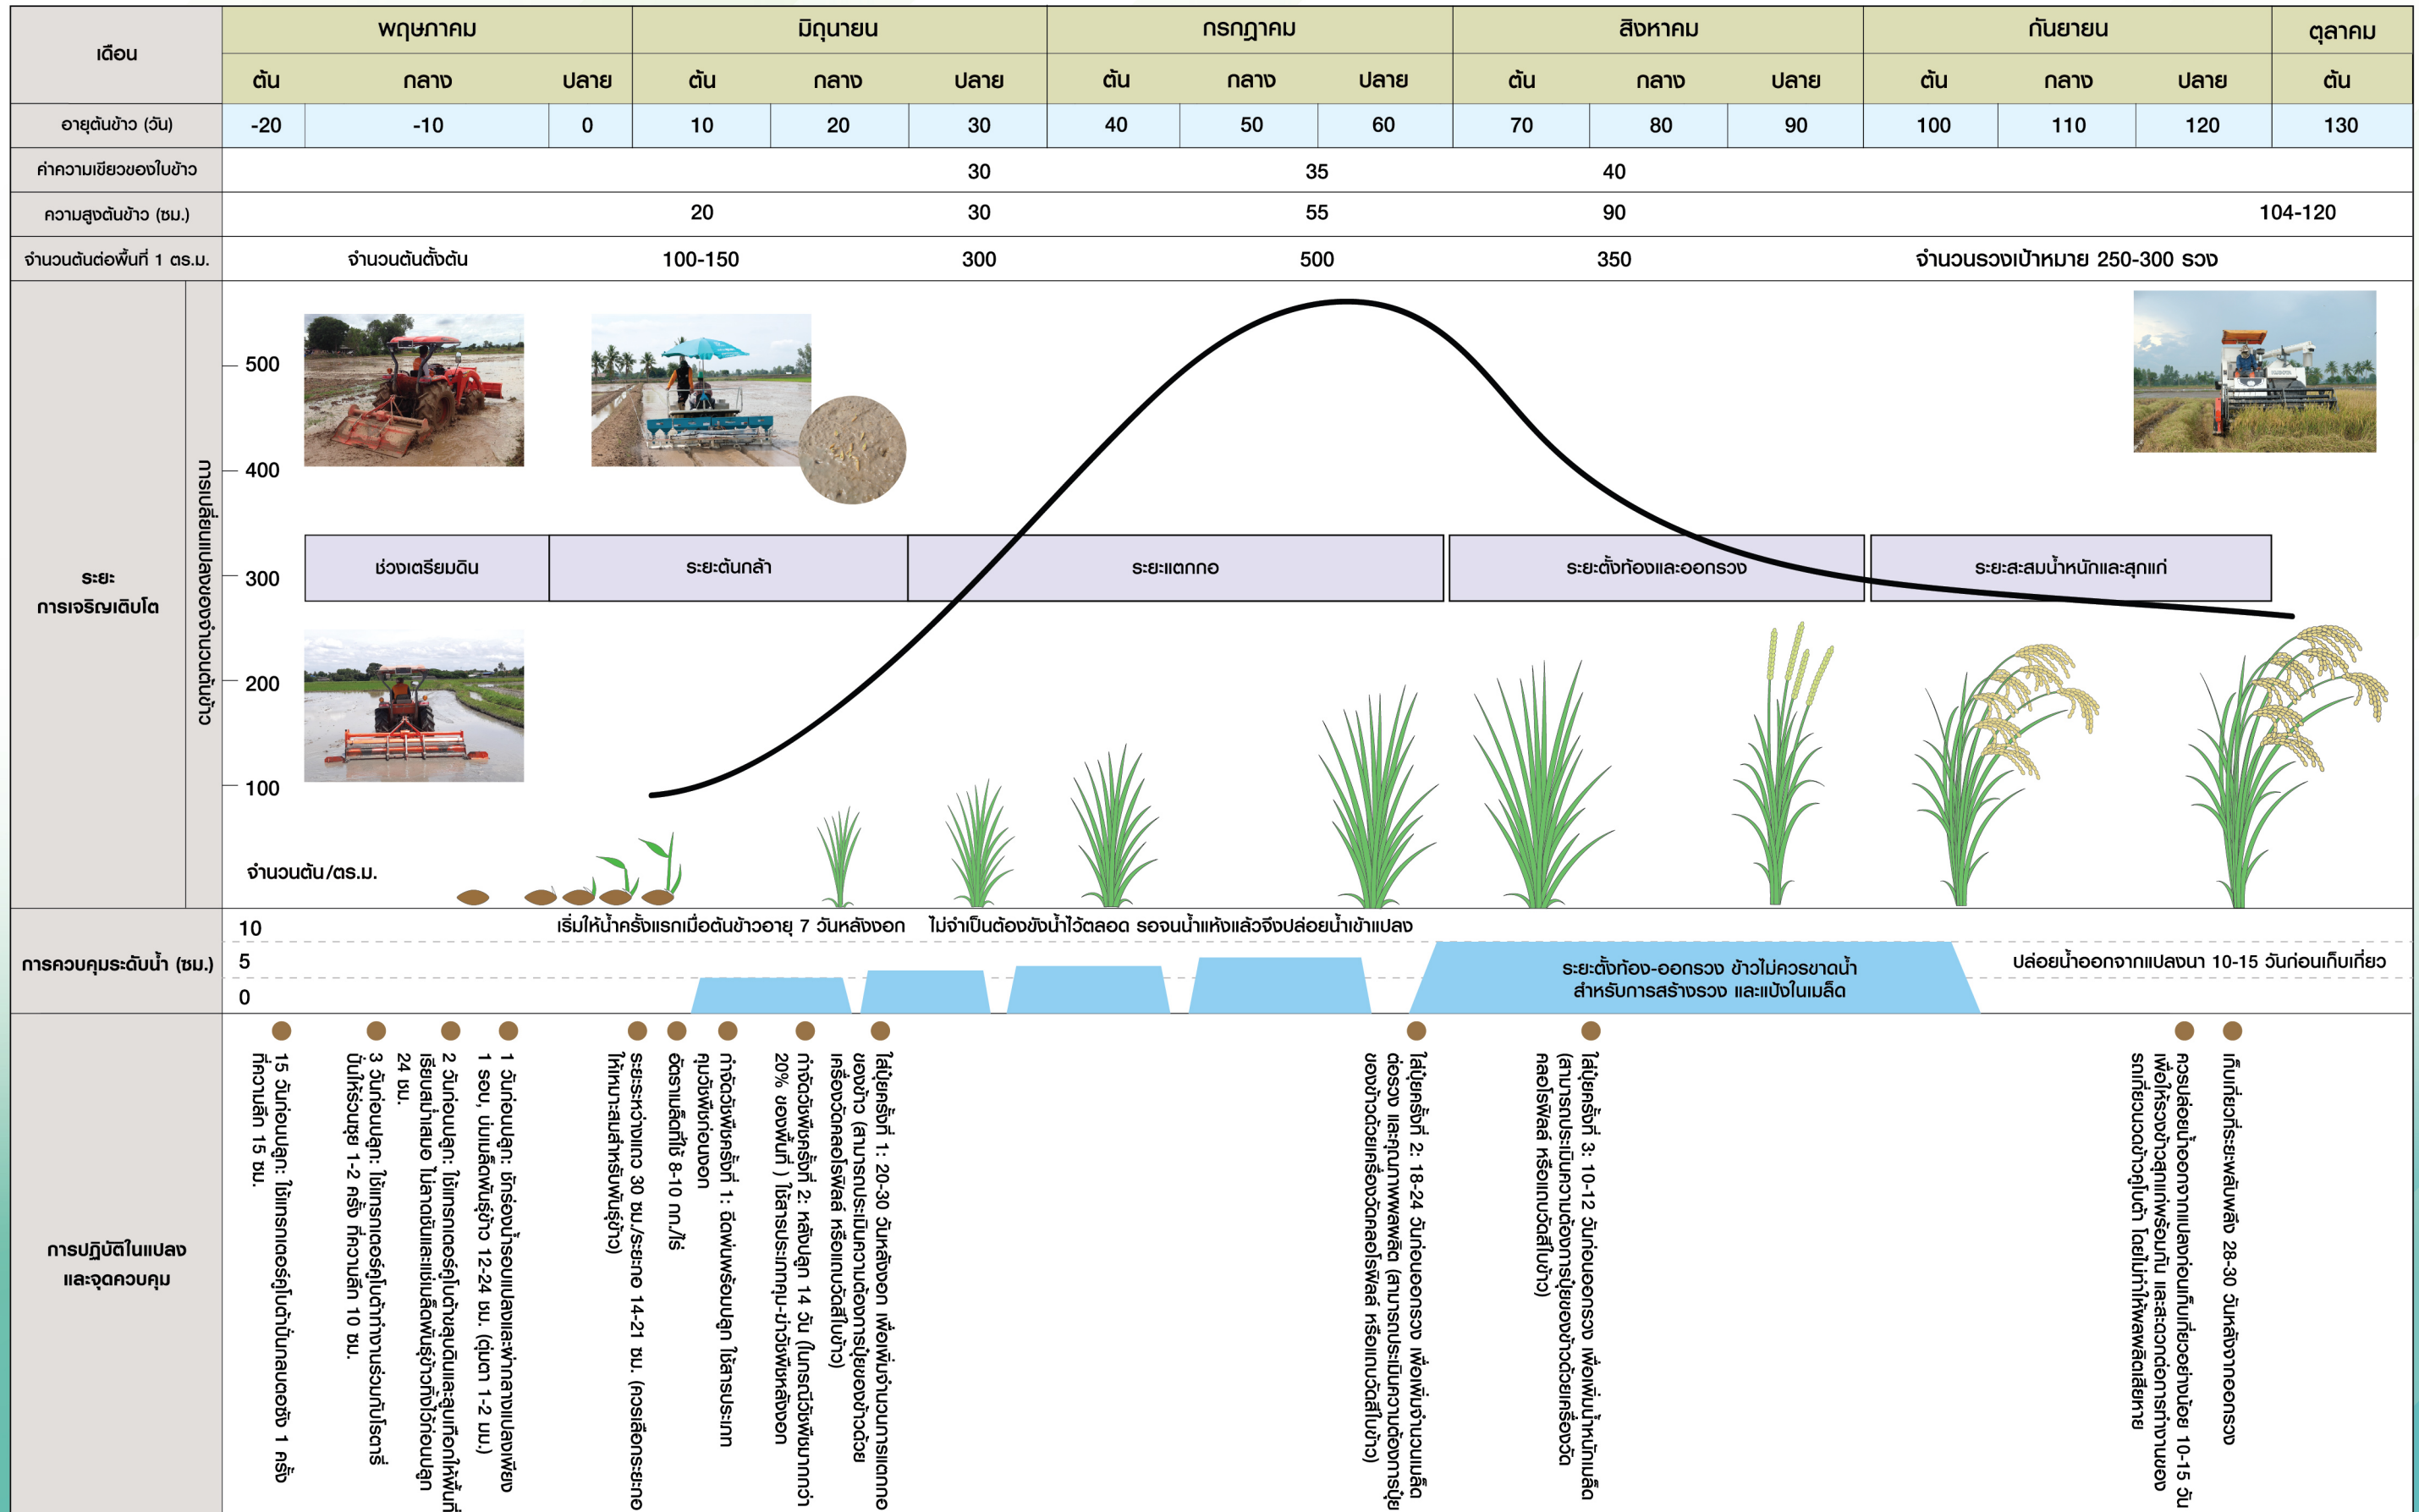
| เดือน | พฤษภาคม | | | มิถุนายน | | | กรกฎาคม | | | สิงหาคม | | | กันยายน | | | ตุลาคม |
|---|---|---|---|---|---|---|---|---|---|---|---|---|---|---|---|---|
| | ต้น | กลาง | ปลาย | ต้น | กลาง | ปลาย | ต้น | กลาง | ปลาย | ต้น | กลาง | ปลาย | ต้น | กลาง | ปลาย | ต้น |
| อายุต้นข้าว (วัน) | -20 | -10 | 0 | 10 | 20 | 30 | 40 | 50 | 60 | 70 | 80 | 90 | 100 | 110 | 120 | 130 |
| ค่าความเขียวของใบข้าว | | | | | | 30 | | 35 | | 40 | | | | | | |
| ความสูงต้นข้าว (ซม.) | | | | 20 | | 30 | | 55 | | 90 | | | | | | 104-120 |
| จำนวนต้นต่อพื้นที่ 1 ตร.ม. | | จำนวนต้นตั้งต้น | | 100-150 | | 300 | | 500 | | 350 | | | | จำนวนรวงเป้าหมาย 250-300 รวง | | |

ระยะการเจริญเติบโต

การเปลี่ยนแปลงของจำนวนต้นข้าว

500
400
300
200
100

ช่วงเตรียมดิน
ระยะต้นกล้า
ระยะแตกกอ
ระยะตั้งท้องและออกรวง
ระยะสะสมน้ำหนักและสุกแก่

จำนวนต้น/ตร.ม.

การควบคุมระดับน้ำ (ซม.)
10
5
0
เริ่มให้น้ำครั้งแรกเมื่อต้นข้าวอายุ 7 วันหลังงอก
ไม่จำเป็นต้องขังน้ำไว้ตลอด รอจนน้ำแห้งแล้วจึงปล่อยน้ำเข้าแปลง
ระยะตั้งท้อง-ออกรวง ข้าวไม่ควรขาดน้ำ สำหรับการสร้างรวง และแป้งในเมล็ด
ปล่อยน้ำออกจากแปลงนา 10-15 วันก่อนเก็บเกี่ยว

การปฏิบัติในแปลง และจุดควบคุม

15 วันก่อนปลูก: ไถ่ด้วยรถไถดะด้วยผาล 3 และผาล 7 จำนวน 1 ครั้ง ที่ความลึก 15 ซม.

3 วันก่อนปลูก: ใช้รถแทรกเตอร์ติดอุปกรณ์ปั่นให้ร่วนซุย 1-2 ครั้ง ที่ความลึก 10 ซม.
24 ชม.

2 วันก่อนปลูก: ใช้รถแทรกเตอร์ปั่นเพื่อให้ดินเรียบสม่ำเสมอ ไม่สูงต่ำเกินไป และเตรียมพันธุ์ข้าวไว้ก่อนปลูก

1 วันก่อนปลูก: ขังน้ำไว้ในแปลงและทำเทือก 1 รอบ, แช่เมล็ดพันธุ์ข้าว 12-24 ชม. (หุ้มจนงอก 1-2 มม.)

ระยะระหว่างแถว 30 ซม./ระยะกอ 14-21 ซม. (ควรเลือกระยะกอให้เหมาะสมสำหรับพันธุ์ข้าว)

อัตราเมล็ดที่ใช้ 8-10 กก./ไร่

กำจัดวัชพืชครั้งที่ 1: ฉีดพ่นพร้อมปลูก ใช้สารประเภทคุมวัชพืชก่อนงอก

กำจัดวัชพืชครั้งที่ 2: หลังปลูก 14 วัน (ในกรณีวัชพืชมากกว่า 20% ของพื้นที่) ใช้สารประเภทคุม-ฆ่าวัชพืชหลังงอก

ใส่ปุ๋ยครั้งที่ 1: 20-30 วันหลังงอก เพื่อเพิ่มจำนวนการแตกกอของข้าว (สามารถประเมินความต้องการปุ๋ยของข้าวด้วยเครื่องวัดคลอโรฟิลล์ หรือแถบวัดสีใบข้าว)

ใส่ปุ๋ยครั้งที่ 2: 18-24 วันก่อนออกรวง เพื่อเพิ่มจำนวนเมล็ดต่อรวง และคุณภาพผลผลิต (สามารถประเมินความต้องการปุ๋ยของข้าวด้วยเครื่องวัดคลอโรฟิลล์ หรือแถบวัดสีใบข้าว)

ใส่ปุ๋ยครั้งที่ 3: 10-12 วันก่อนออกรวง เพื่อเพิ่มน้ำหนักเมล็ด (สามารถประเมินความต้องการปุ๋ยของข้าวด้วยเครื่องวัดคลอโรฟิลล์ หรือแถบวัดสีใบข้าว)

ควรปล่อยน้ำออกจากแปลงก่อนเก็บเกี่ยวอย่างน้อย 10-15 วัน เพื่อให้รวงข้าวสุกแก่พร้อมกัน และสะดวกต่อการทำงานของรถเกี่ยวนวดข้าวดูในนา โดยไม่ทำให้ผลผลิตเสียหาย

เก็บเกี่ยวที่ระยะพลับพลึง 28-30 วันหลังจากออกรวง